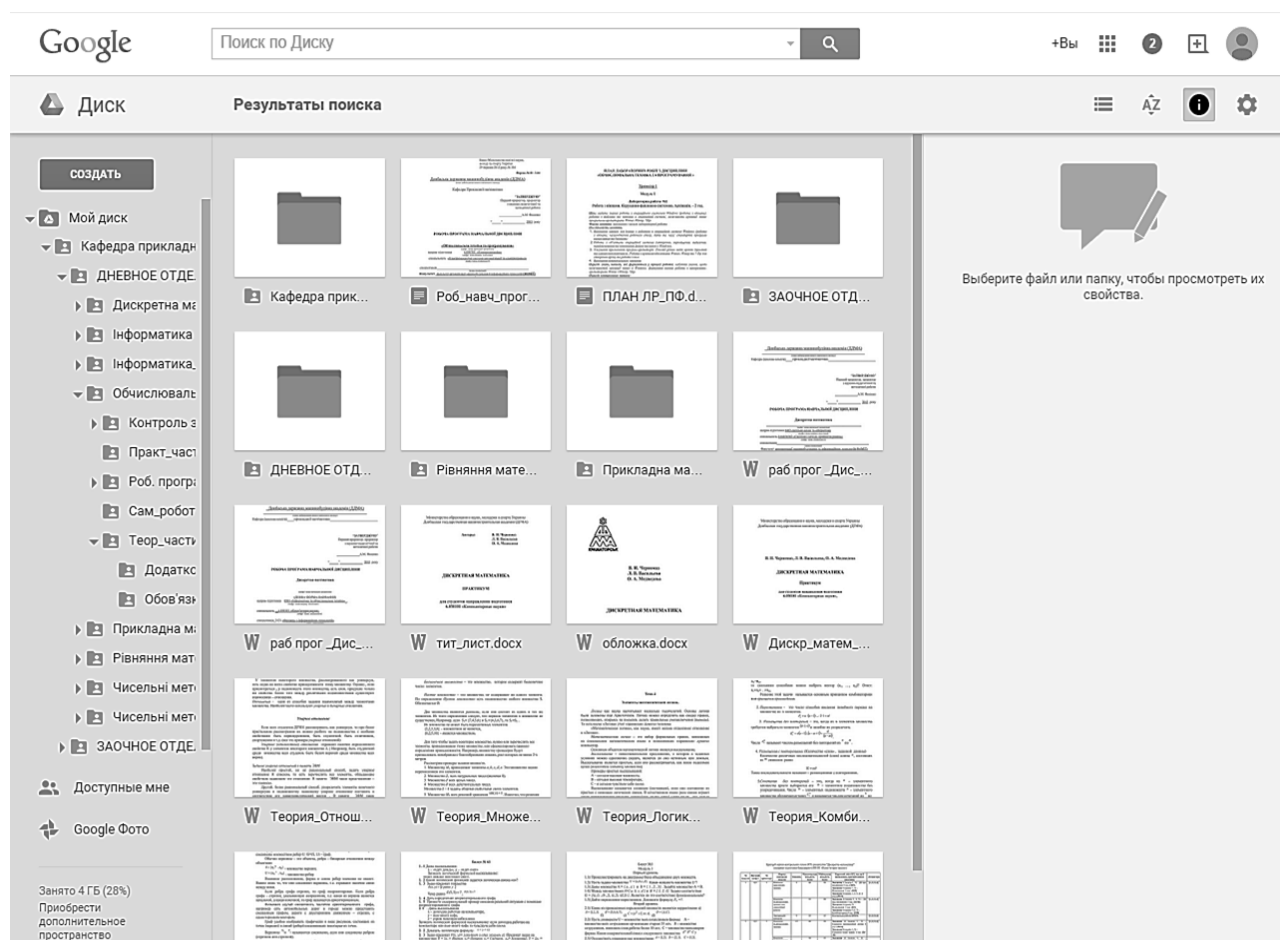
Google

Поиск по Диску

+Вы

2

Диск

Результаты поиска

СОЗДАТЬ

Мой диск
Кафедра прикладн
ДНЕВНОЕ ОТДЕ.
Дискретна ма
Інформатика
Інформатика_
Обчислювалы
Контроль з
Практ_част
Роб. програ
Сам_робот
Теор_части
Додатко
Обов'язк
Прикладна м
Рівняння мат
Чисельні мет
Чисельні мет
ЗАОЧНОЕ ОТДЕ.

Доступные мне

Google Фото

Занято 4 ГБ (28%)
Приобрести дополнительное пространство

Кафедра прик...
Роб_навч_прог...
ПЛАН ЛР_ПФ.d...
ЗАОЧНОЕ ОТД...

ДНЕВНОЕ ОТД...
Рівняння мате...
Прикладна ма...
раб прог _Дис_...

раб прог _Дис_...
тит_лист.docx
обложка.docx
Дискр_матем_...

Теория_Отнош...
Теория_Множе...
Теория_Логик...
Теория_Комби...

Выберите файл или папку, чтобы просмотреть их свойства.